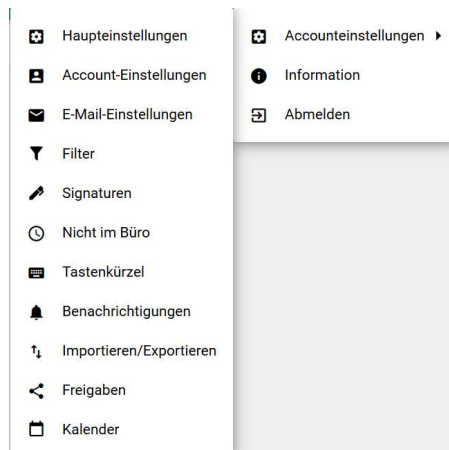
Haupteinstellungen
Account-Einstellungen
E-Mail-Einstellungen
Filter
Signaturen
Nicht im Büro
Tastenkürzel
Benachrichtigungen
Importieren/Exportieren
Freigaben
Kalender

Accounteinstellungen ▸
Information
Abmelden